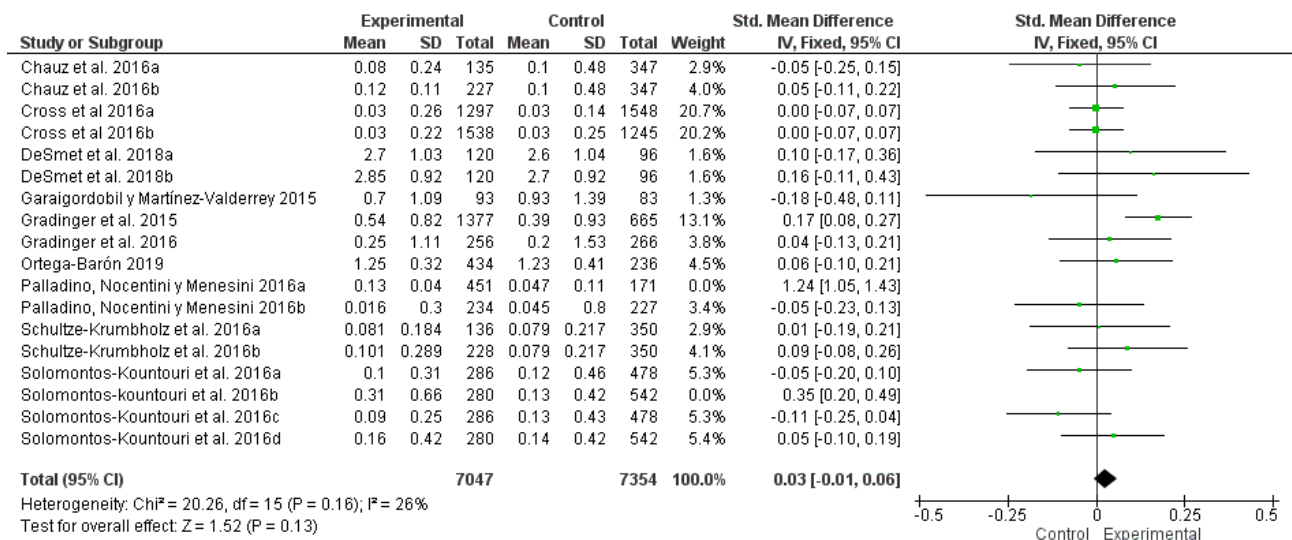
| Study or Subgroup | Experimental Mean | Experimental SD | Experimental Total | Control Mean | Control SD | Control Total | Weight | Std. Mean Difference IV, Fixed, 95% CI |
|---|---|---|---|---|---|---|---|---|
| Chauz et al. 2016a | 0.08 | 0.24 | 135 | 0.1 | 0.48 | 347 | 2.9% | -0.05 [-0.25, 0.15] |
| Chauz et al. 2016b | 0.12 | 0.11 | 227 | 0.1 | 0.48 | 347 | 4.0% | 0.05 [-0.11, 0.22] |
| Cross et al 2016a | 0.03 | 0.26 | 1297 | 0.03 | 0.14 | 1548 | 20.7% | 0.00 [-0.07, 0.07] |
| Cross et al 2016b | 0.03 | 0.22 | 1538 | 0.03 | 0.25 | 1245 | 20.2% | 0.00 [-0.07, 0.07] |
| DeSmet et al. 2018a | 2.7 | 1.03 | 120 | 2.6 | 1.04 | 96 | 1.6% | 0.10 [-0.17, 0.36] |
| DeSmet et al. 2018b | 2.85 | 0.92 | 120 | 2.7 | 0.92 | 96 | 1.6% | 0.16 [-0.11, 0.43] |
| Garaigordobil y Martínez-Valderrey 2015 | 0.7 | 1.09 | 93 | 0.93 | 1.39 | 83 | 1.3% | -0.18 [-0.48, 0.11] |
| Gradinger et al. 2015 | 0.54 | 0.82 | 1377 | 0.39 | 0.93 | 665 | 13.1% | 0.17 [0.08, 0.27] |
| Gradinger et al. 2016 | 0.25 | 1.11 | 256 | 0.2 | 1.53 | 266 | 3.8% | 0.04 [-0.13, 0.21] |
| Ortega-Barón 2019 | 1.25 | 0.32 | 434 | 1.23 | 0.41 | 236 | 4.5% | 0.06 [-0.10, 0.21] |
| Palladino, Nocentini y Menesini 2016a | 0.13 | 0.04 | 451 | 0.047 | 0.11 | 171 | 0.0% | 1.24 [1.05, 1.43] |
| Palladino, Nocentini y Menesini 2016b | 0.016 | 0.3 | 234 | 0.045 | 0.8 | 227 | 3.4% | -0.05 [-0.23, 0.13] |
| Schultze-Krumbholz et al. 2016a | 0.081 | 0.184 | 136 | 0.079 | 0.217 | 350 | 2.9% | 0.01 [-0.19, 0.21] |
| Schultze-Krumbholz et al. 2016b | 0.101 | 0.289 | 228 | 0.079 | 0.217 | 350 | 4.1% | 0.09 [-0.08, 0.26] |
| Solomontos-Kountouri et al. 2016a | 0.1 | 0.31 | 286 | 0.12 | 0.46 | 478 | 5.3% | -0.05 [-0.20, 0.10] |
| Solomontos-kountouri et al. 2016b | 0.31 | 0.66 | 280 | 0.13 | 0.42 | 542 | 0.0% | 0.35 [0.20, 0.49] |
| Solomontos-Kountouri et al. 2016c | 0.09 | 0.25 | 286 | 0.13 | 0.43 | 478 | 5.3% | -0.11 [-0.25, 0.04] |
| Solomontos-Kountouri et al. 2016d | 0.16 | 0.42 | 280 | 0.14 | 0.42 | 542 | 5.4% | 0.05 [-0.10, 0.19] |
| **Total (95% CI)** | | | **7047** | | | **7354** | **100.0%** | **0.03 [-0.01, 0.06]** |

Heterogeneity: Chi² = 20.26, df = 15 (P = 0.16); I² = 26%
Test for overall effect: Z = 1.52 (P = 0.13)

Std. Mean Difference
IV, Fixed, 95% CI

-0.5 -0.25 0 0.25 0.5
Control Experimental